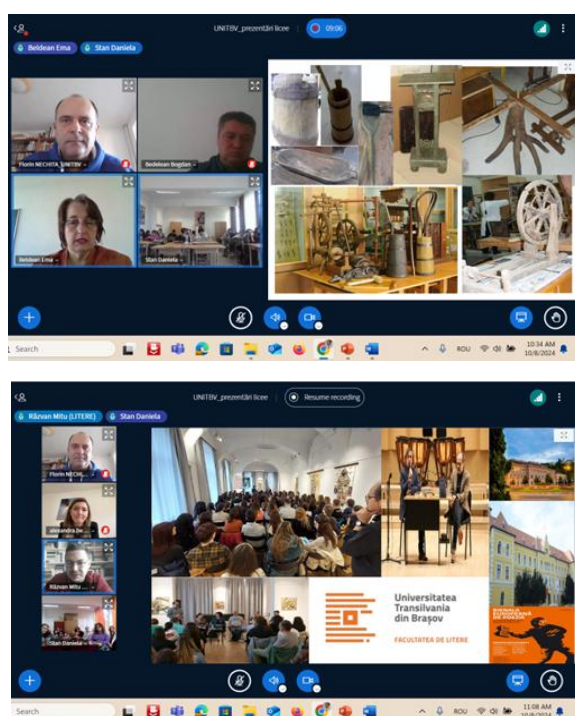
UNITBV_prezentări licee
09:06
Beldean Ema
Stan Daniela
Florin NECHITA_UNITBV
Beldean Bogdan
Beldean Ema
Stan Daniela
Search
ROU
10:34 AM
10/8/2024

UNITBV_prezentări licee
Resume recording
Răzvan Mitu (LITERE)
Stan Daniela
Florin NECHI...
alexandra be...
Răzvan Mitu ...
Stan Daniela
Universitatea Transilvania din Brașov
FACULTATEA DE LITERE
BIENALA EUROPEANĂ DE POEZIE
Search
ROU
11:08 AM
10/8/2024